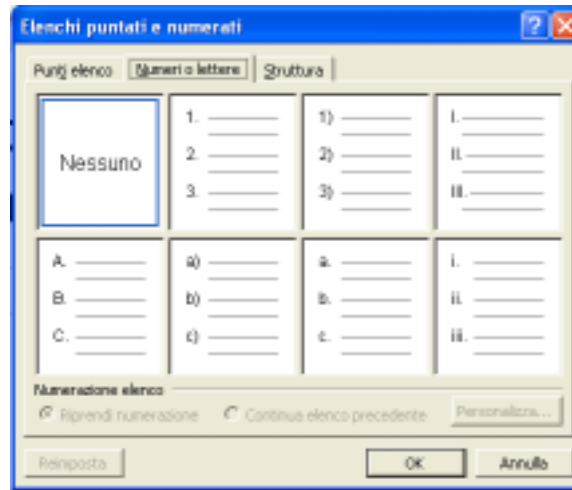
Elenchi puntati e numerati

Punti elenco | Numeri o lettere | Struttura

Nessuno

1.
2.
3.

1)
2)
3)

I.
II.
III.

A.
B.
C.

a)
b)
c)

a.
b.
c.

i.
ii.
iii.

Numerazione elenco

Riprendi numerazione
Continua elenco precedente
Personalizza...

Reimposta
OK
Annulla